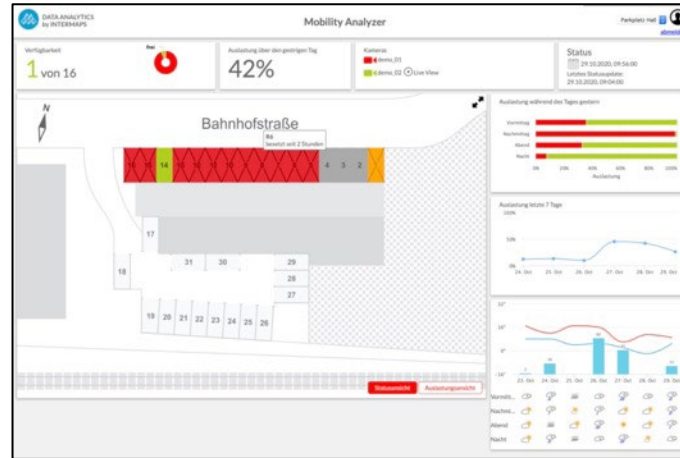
DATA ANALYTICS by INTERMAPS

Mobility Analyzer

Parkplatz Hall

abmeld

Verfügbarkeit

1 von 16

frei

Auslastung über den gestrigen Tag

42%

Kameras

demo_01

demo_02 Live View

Status

29.10.2020, 09:56:00

Letztes Statusupdate: 29.10.2020, 09:04:00

N

Bahnhofstraße

R6

besetzt seit 2 Stunden

16 15 14 13

4 3 2

17

18

31 30

29

28

27

19 20 21 22 23 24 25 26

Statusansicht

Auslastungsansicht

Auslastung während des Tages gestern

Vormittag

Nachmittag

Abend

Nacht

0% 20% 40% 60% 80% 100%

Auslastung

Auslastung letzte 7 Tage

100%

50%

0%

24. Okt 25. Okt 26. Okt 27. Okt 28. Okt 29. Okt

24. Okt 25. Okt 26. Okt 27. Okt 28. Okt 29. Okt

Vormitt...

Nachmi...

Abend

Nacht